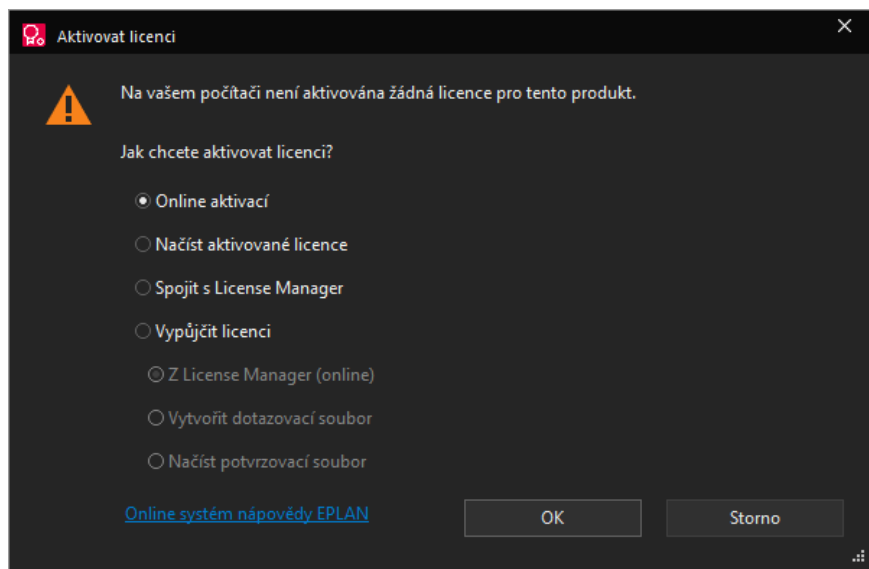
Aktivovat licenci

Na vašem počítači není aktivována žádná licence pro tento produkt.

Jak chcete aktivovat licenci?

Online aktivací

Načíst aktivované licence

Spojit s License Manager

Vypůjčit licenci

Z License Manager (online)

Vytvořit dotazovací soubor

Načíst potvrzovací soubor

Online systém nápovědy EPLAN

OK

Storno